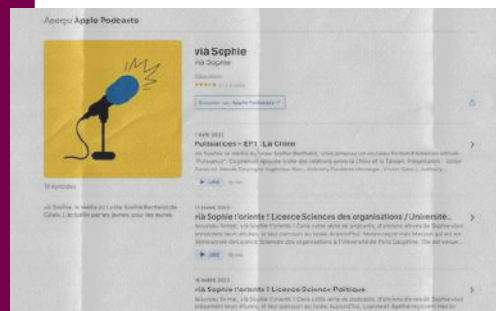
Aperçu Apple Podcasts

via Sophie

via Sophie

Éducation

★★★★★

Écouter sur Apple Podcasts

11 épisodes

via Sophie, le média du Lycée Sophie Berthelot de Calais. L'actualité par les jeunes, pour les jeunes.

1 AVR. 2021

Puissances – EP1 : La Chine

via Sophie le média du Lycée Sophie Berthelot, vous présente un nouveau format : "Puissances". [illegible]

▶ LIRE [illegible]

11 MARS 2021

via Sophie t'oriente ! Licence Sciences des organisations / Université...

Nouveau format, via Sophie t'oriente ! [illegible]

▶ LIRE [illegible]

10 MARS 2021

via Sophie t'oriente ! Licence Science Politique

Nouveau format, via Sophie t'oriente ! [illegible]